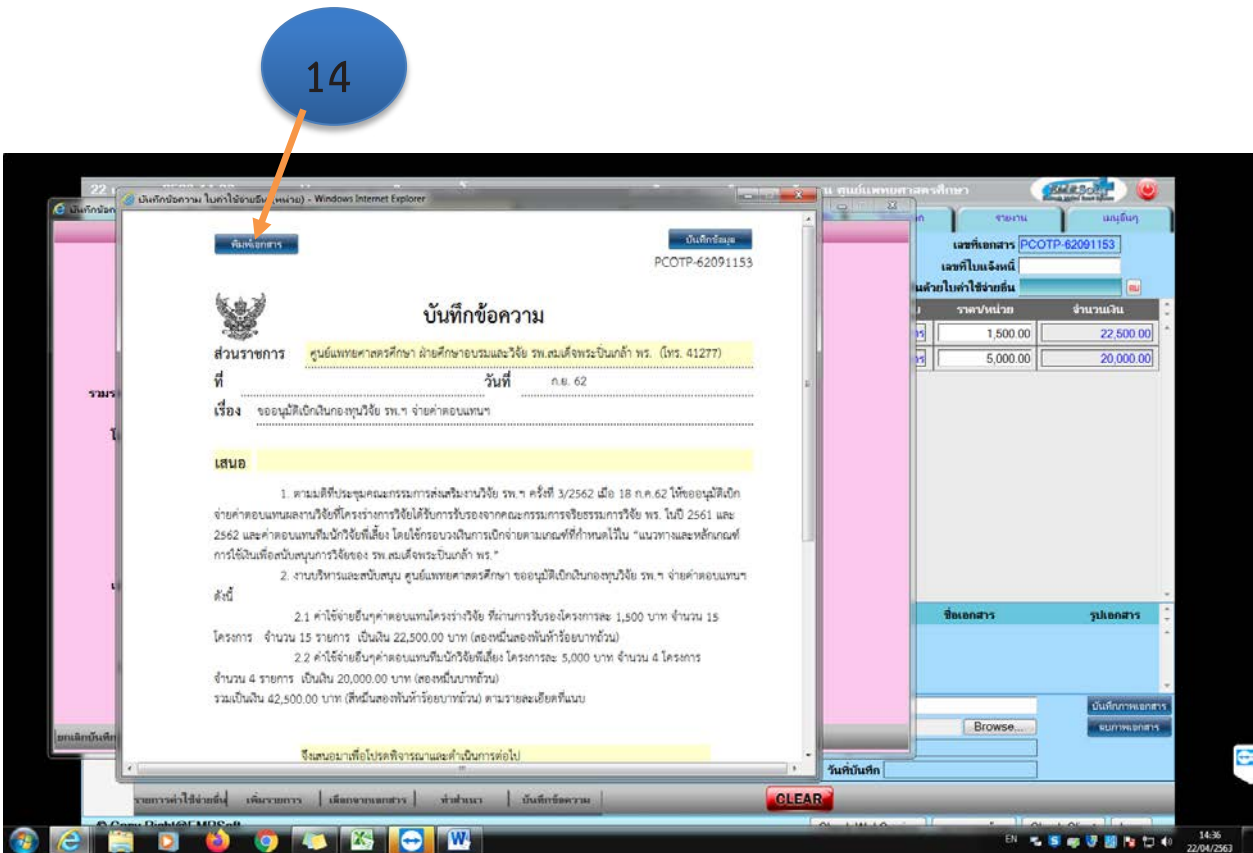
14

บันทึกข้อความ ใบค่าใช้จ่ายอื่น(หน่วย) - Windows Internet Explorer

พิมพ์เอกสาร

บันทึกข้อมูล

PCOTP-62091153

บันทึกข้อความ

ส่วนราชการ ศูนย์แพทยศาสตรศึกษา ฝ่ายศึกษาอบรมและวิจัย รพ.สมเด็จพระปิ่นเกล้า พร. (โทร. 41277)

ที่ วันที่ ก.ย. 62

เรื่อง ขออนุมัติเบิกเงินกองทุนวิจัย รพ.ฯ จ่ายค่าตอบแทนฯ

เสนอ

1. ตามมติที่ประชุมคณะกรรมการส่งเสริมงานวิจัย รพ.ฯ ครั้งที่ 3/2562 เมื่อ 18 ก.ค.62 ให้ขออนุมัติเบิกจ่ายค่าตอบแทนผลงานวิจัยที่โครงร่างการวิจัยได้รับการรับรองจากคณะกรรมการจริยธรรมการวิจัย พร. ในปี 2561 และ 2562 และค่าตอบแทนทีมนักวิจัยพี่เลี้ยง โดยใช้กรอบวงเงินการเบิกจ่ายตามเกณฑ์ที่กำหนดไว้ใน "แนวทางและหลักเกณฑ์การใช้เงินเพื่อสนับสนุนการวิจัยของ รพ.สมเด็จพระปิ่นเกล้า พร."

2. งานบริหารและสนับสนุน ศูนย์แพทยศาสตรศึกษา ขออนุมัติเบิกเงินกองทุนวิจัย รพ.ฯ จ่ายค่าตอบแทนฯ ดังนี้

2.1 ค่าใช้จ่ายอื่นๆค่าตอบแทนโครงร่างวิจัย ที่ผ่านการรับรองโครงการละ 1,500 บาท จำนวน 15 โครงการ จำนวน 15 รายการ เป็นเงิน 22,500.00 บาท (สองหมื่นสองพันห้าร้อยบาทถ้วน)

2.2 ค่าใช้จ่ายอื่นๆค่าตอบแทนทีมนักวิจัยพี่เลี้ยง โครงการละ 5,000 บาท จำนวน 4 โครงการ จำนวน 4 รายการ เป็นเงิน 20,000.00 บาท (สองหมื่นบาทถ้วน)
รวมเป็นเงิน 42,500.00 บาท (สี่หมื่นสองพันห้าร้อยบาทถ้วน) ตามรายละเอียดที่แนบ

จึงเสนอมาเพื่อโปรดพิจารณาและดำเนินการต่อไป

ศูนย์แพทยศาสตรศึกษา
รายงาน
เมนูอื่นๆ
เลขที่เอกสาร PCOTP-62091153
เลขที่ใบแจ้งหนี้
ด้วยใบค่าใช้จ่ายอื่น
ราคา/หน่วย
จำนวนเงิน
1,500.00
22,500.00
5,000.00
20,000.00
ชื่อเอกสาร
รูปเอกสาร
Browse...
บันทึกภาพเอกสาร
ลบภาพเอกสาร
วันที่บันทึก
รายการค่าใช้จ่ายอื่น
เพิ่มรายการ
เลือกจากเอกสาร
ทำสำเนา
บันทึกข้อความ
CLEAR
EN
14:36
22/04/2563